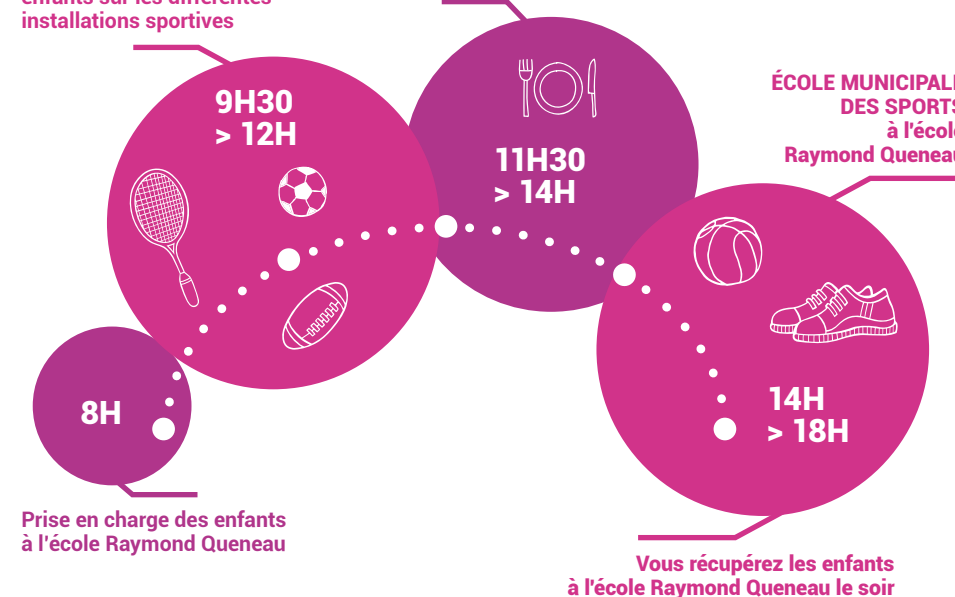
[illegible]
installations sportives

9H30
> 12H

11H30
> 14H

ÉCOLE MUNICIPAL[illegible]
DES SPORT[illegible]
à l'écol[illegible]
Raymond Queneau

8H

14H
> 18H

Prise en charge des enfants
à l'école Raymond Queneau

Vous récupérez les enfants
à l'école Raymond Queneau le soir